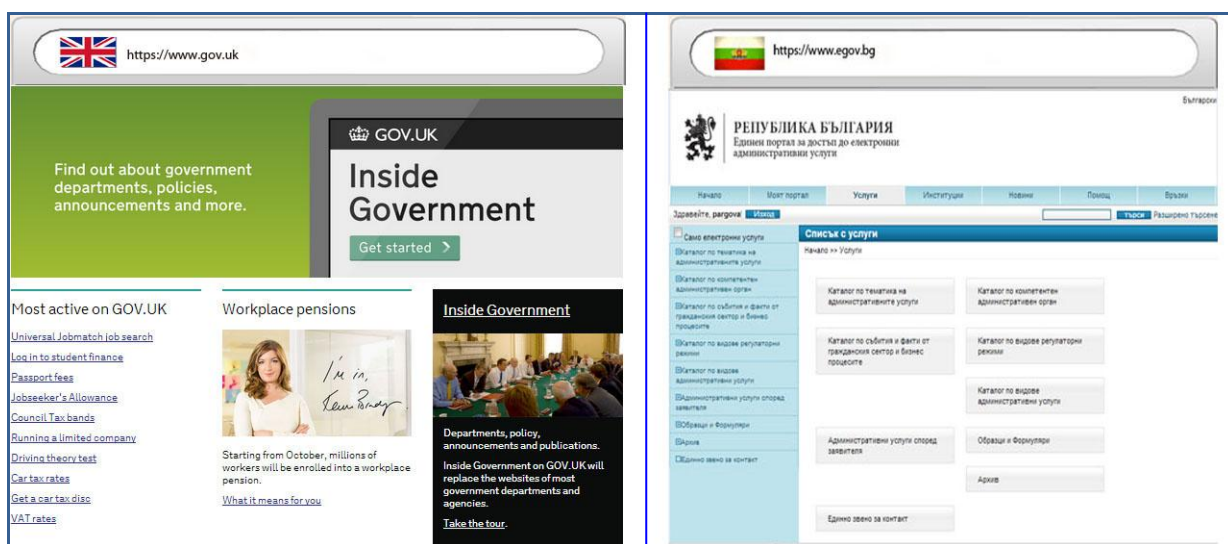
https://www.gov.uk

Find out about government departments, policies, announcements and more.

GOV.UK

Inside Government

Get started

Most active on GOV.UK

Universal Jobmatch job search

Log in to student finance

Passport fees

Jobseeker's Allowance

Council Tax bands

Running a limited company

Driving theory test

Car tax rates

Get a car tax disc

VAT rates

Workplace pensions

I'm in, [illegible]

Starting from October, millions of workers will be enrolled into a workplace pension.

What it means for you

Inside Government

Departments, policy, announcements and publications.

Inside Government on GOV.UK will replace the websites of most government departments and agencies.

Take the tour.

https://www.egov.bg

Български

РЕПУБЛИКА БЪЛГАРИЯ
Единен портал за достъп до електронни административни услуги

| Начало | Моят портал | Услуги | Институции | Новини | Помощ | Връзки |
|---|---|---|---|---|---|---|

Здравейте, pargova Изход

ТЪРСИ Разширено търсене

Само електронни услуги

Каталог по тематика на административните услуги

Каталог по компетентен административен орган

Каталог по събития и факти от гражданския сектор и бизнес процесите

Каталог по видове регулаторни режими

Каталог по видове административни услуги

Административни услуги според заявителя

Образци и Формуляри

Архив

Единно звено за контакт

Списък с услуги

Начало >> Услуги

Каталог по тематика на административните услуги

Каталог по компетентен административен орган

Каталог по събития и факти от гражданския сектор и бизнес процесите

Каталог по видове регулаторни режими

Каталог по видове административни услуги

Административни услуги според заявителя

Образци и Формуляри

Архив

Единно звено за контакт